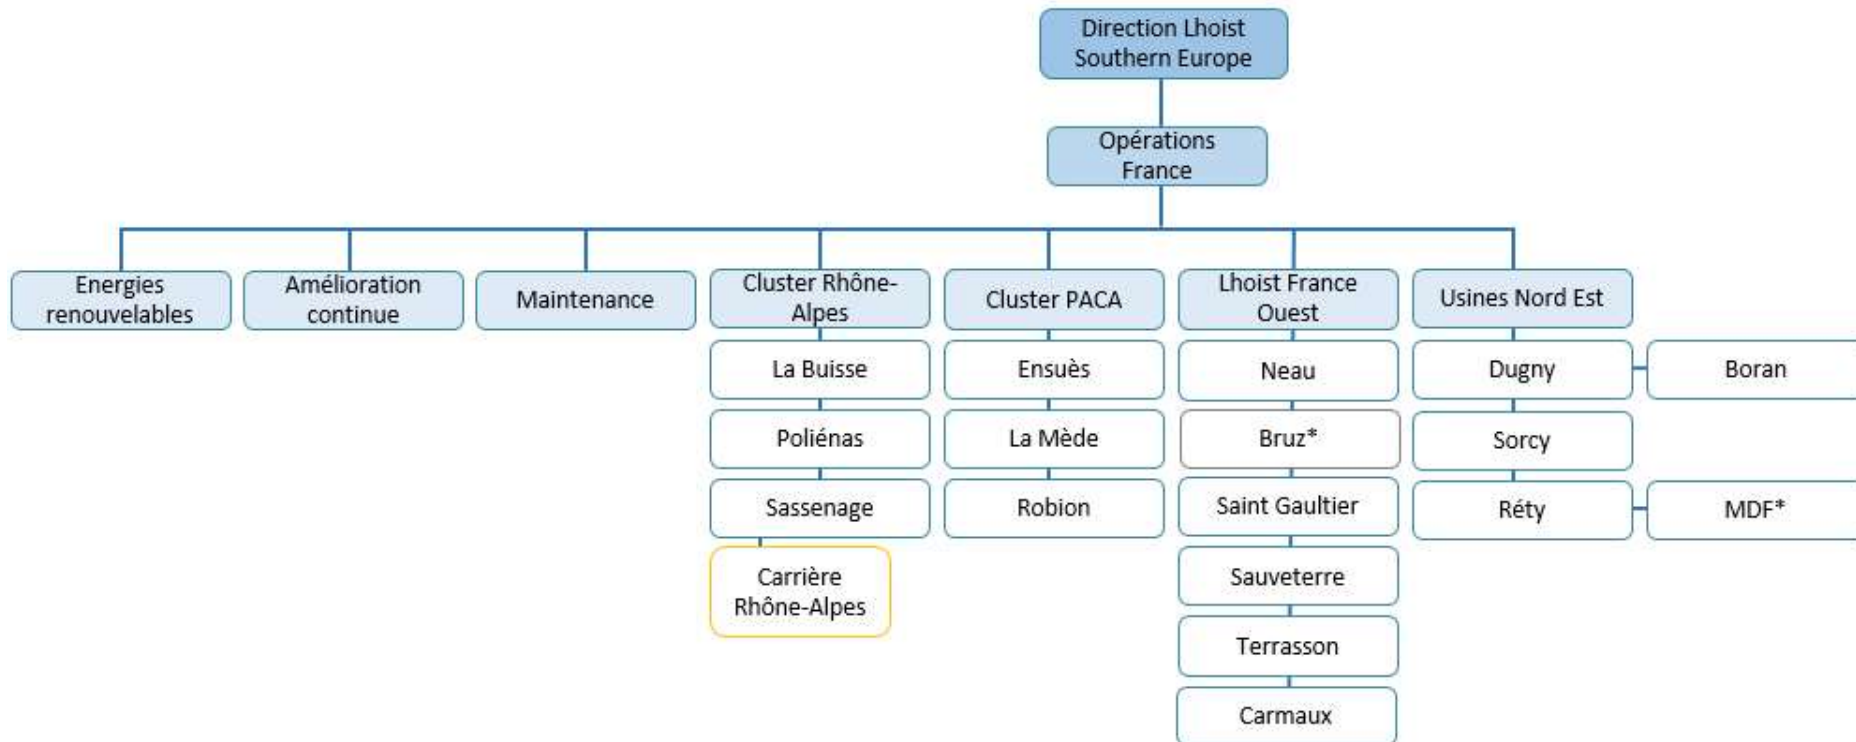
Direction Lhoist Southern Europe

Opérations France

Energies renouvelables

Amélioration continue

Maintenance

Cluster Rhône-Alpes

La Buisse

Poliénas

Sassenage

Carrière Rhône-Alpes

Cluster PACA

Ensuès

La Mède

Robion

Lhoist France Ouest

Neau

Bruz*

Saint Gaultier

Sauveterre

Terrasson

Carmaux

Usines Nord Est

Dugny

Boran

Sorcy

Réty

MDF*